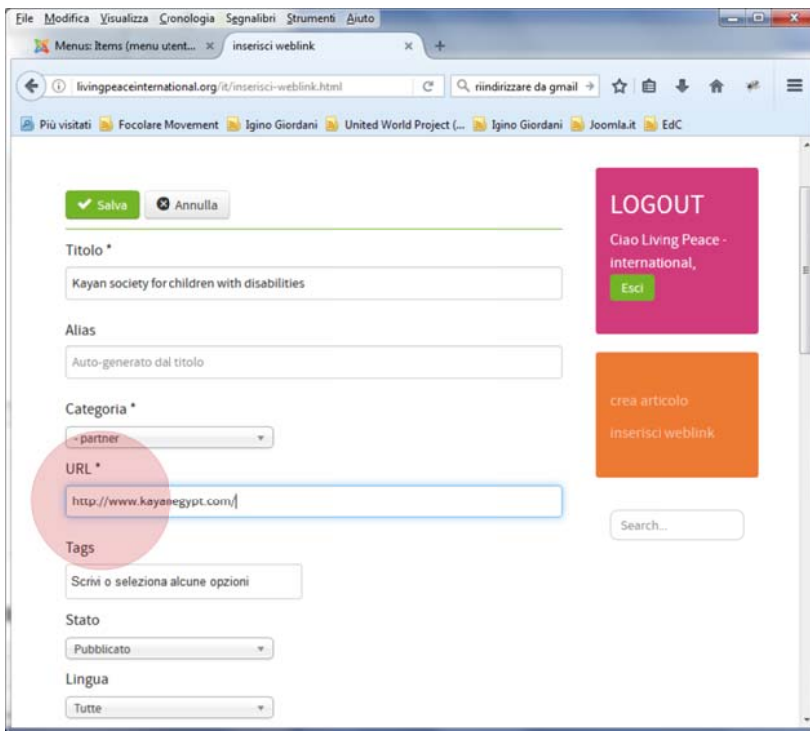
File Modifica Visualizza Cronologia Segnalibri Strumenti Aiuto

Menus: Items (menu utent... ×

inserisci weblink ×

livingpeaceinternational.org/it/inserisci-weblink.html

riindirizzare da gmail →

Più visitati   Focolare Movement   Igino Giordani   United World Project (...   Igino Giordani   Joomla.it   EdC

Salva   Annulla

Titolo *

Kayan society for children with disabilities

Alias

Auto-generato dal titolo

Categoria *

- partner

URL *

http://www.kayanegypt.com/

Tags

Scrivi o seleziona alcune opzioni

Stato

Pubblicato

Lingua

Tutte

LOGOUT

Ciao Living Peace - international,

Esci

crea articolo

inserisci weblink

Search...